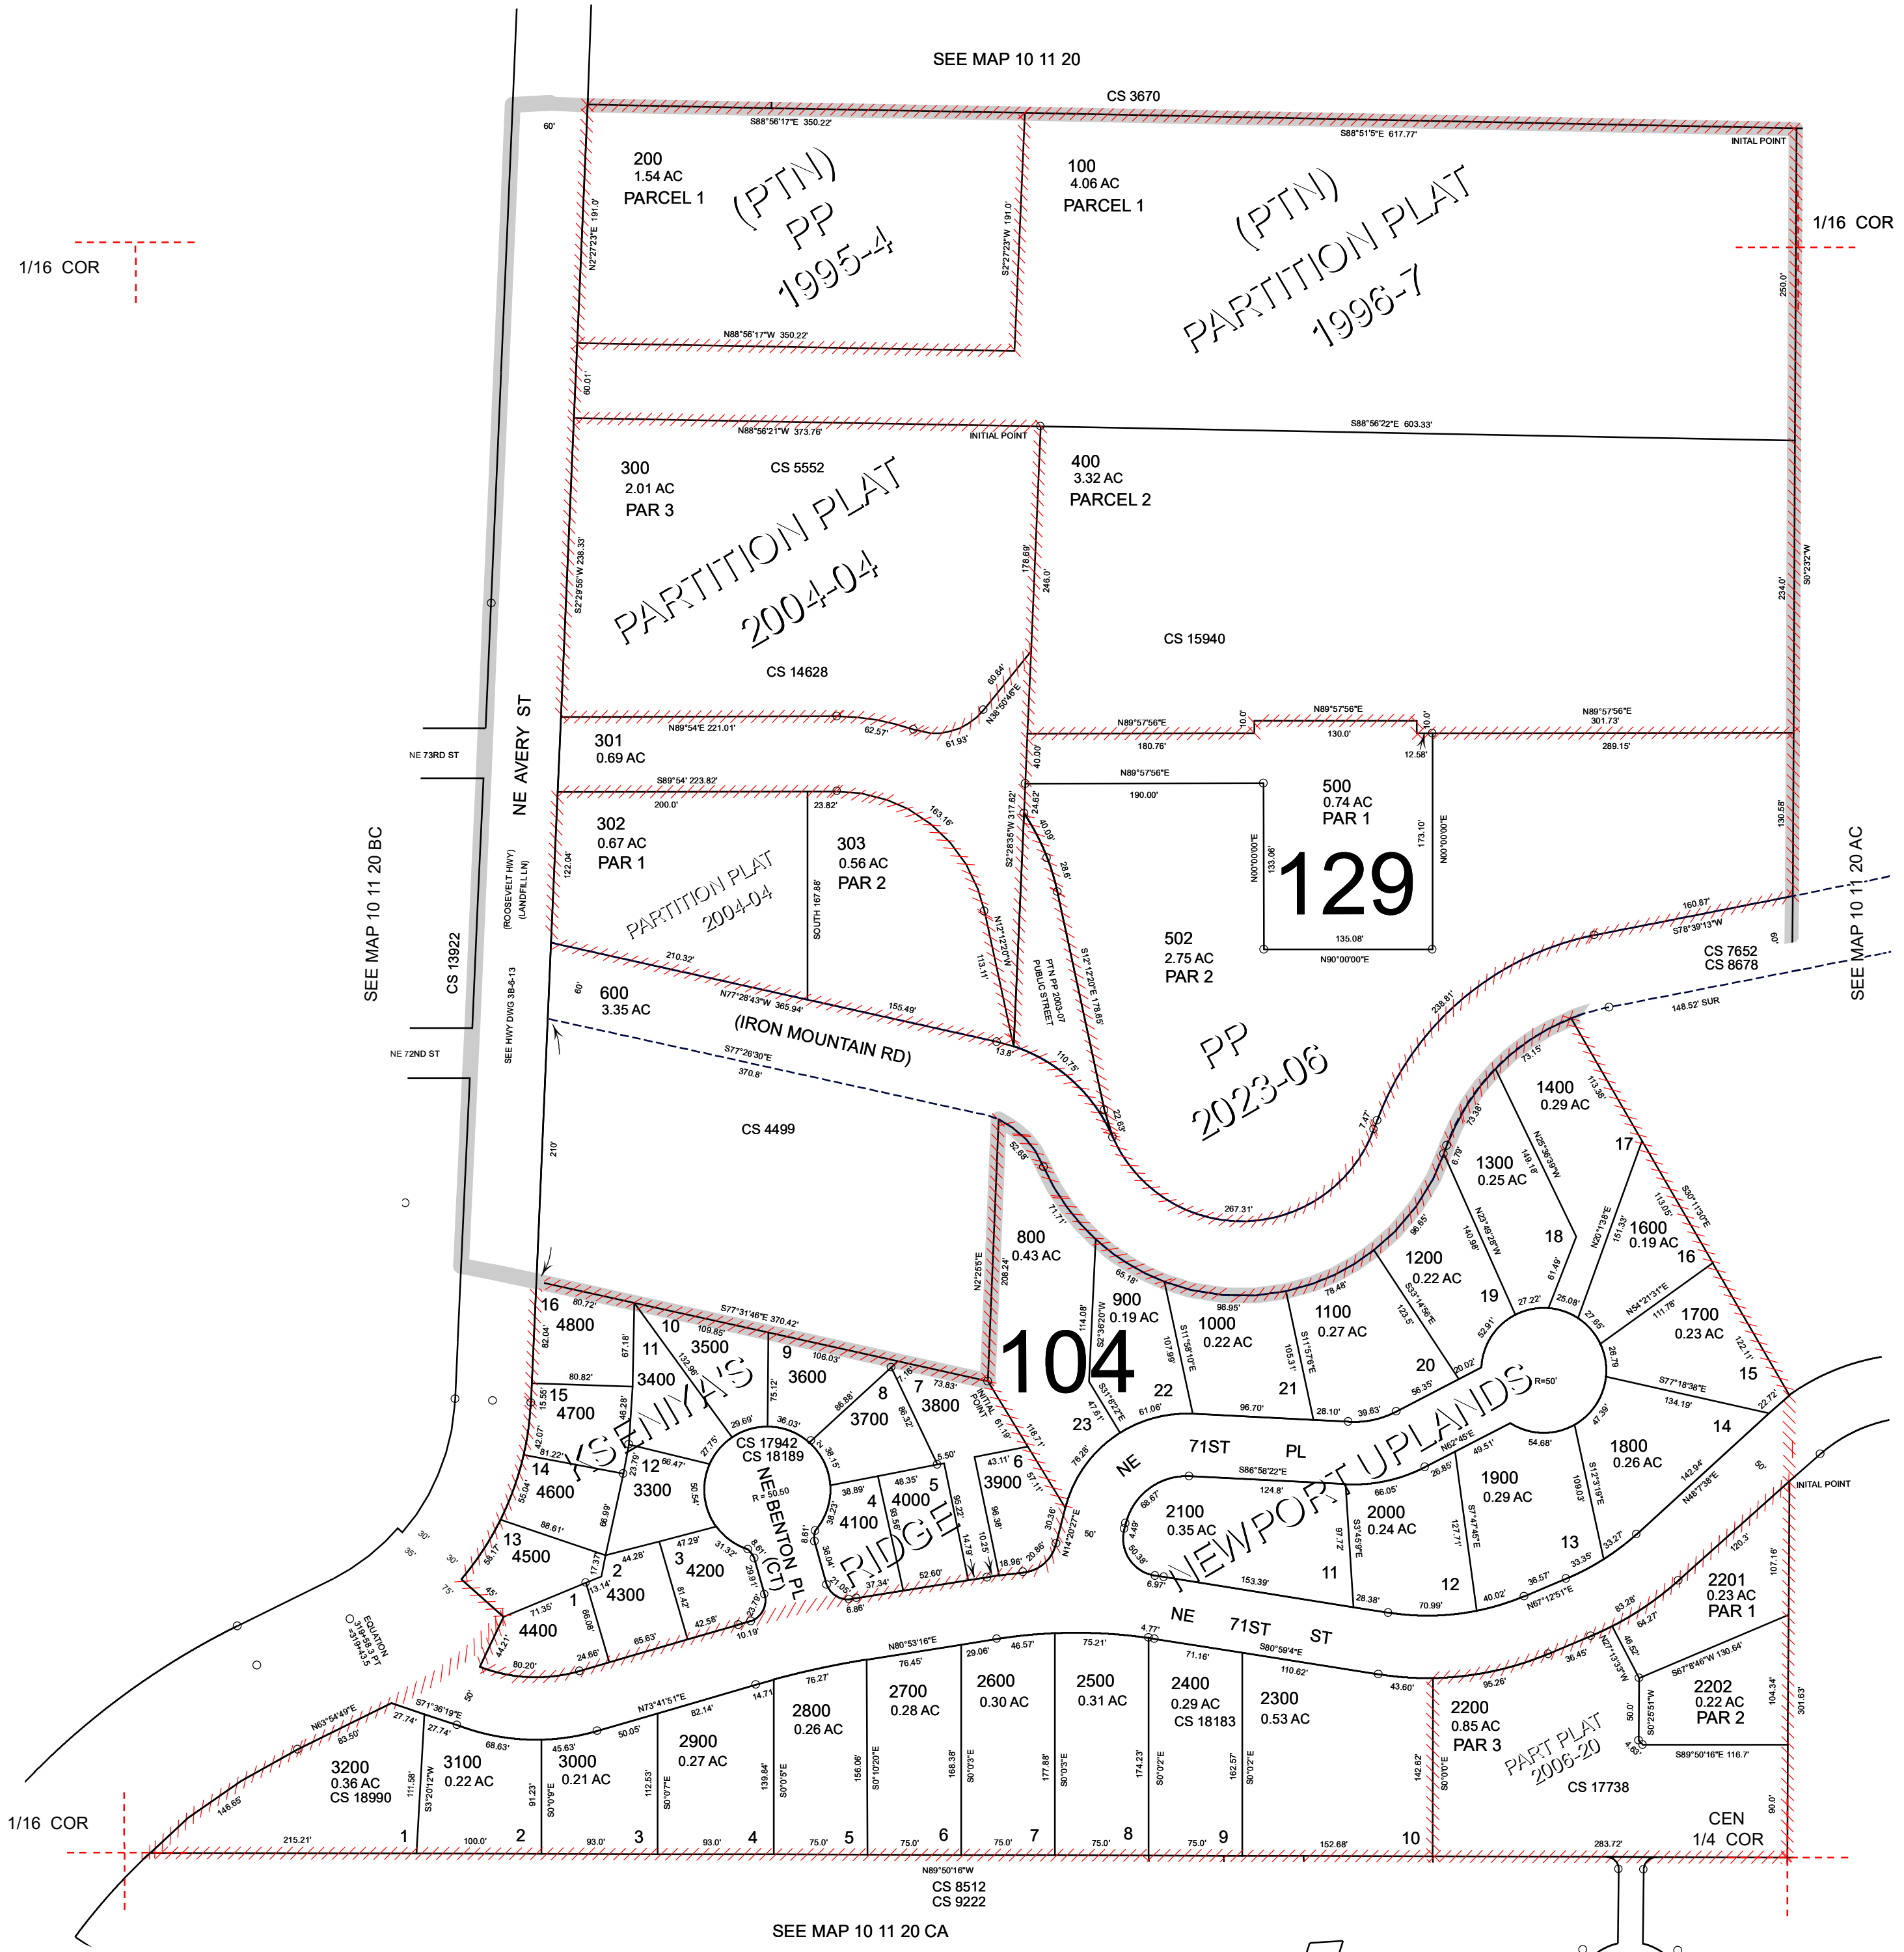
SEE MAP 10 11 20

CS 3670

S88°56'17"E 350.22'

S88°51'5"E 617.77'

INITAL POINT

60'

200
1.54 AC
PARCEL 1

(PTN)
PP
1995-4

100
4.06 AC
PARCEL 1

(PTN)
PARTITION PLAT
1996-7

1/16 COR

1/16 COR

N2°27'23"E 191.0'

S2°27'23"W 191.0'

250.0'

N88°56'17"W 350.22'

60.01'

N88°56'21"W 373.76'

INITIAL POINT

S88°56'22"E 603.33'

300
2.01 AC
PAR 3

CS 5552

400
3.32 AC
PARCEL 2

PARTITION PLAT
2004-04

S2°29'55"W 238.33'

178.89'

246.0'

234.0'

S0°2'32"W

CS 15940

CS 14628

60.64'

N38°50'46"E

N89°54'E 221.01'

62.57'

61.93'

N89°57'56"E

10.0'

N89°57'56"E

10.0'

N89°57'56"E 301.73'

180.76'

130.0'

12.58'

289.15'

NE 73RD ST

NE AVERY ST

301
0.69 AC

40.00'

N89°57'56"E

190.00'

500
0.74 AC
PAR 1

S89°54' 223.82'

200.0'

23.82'

163.16'

24.62'

40.09'

302
0.67 AC
PAR 1

303
0.56 AC
PAR 2

S2°28'35"W 317.82'

130.58'

122.04'

(ROOSEVELT HWY)
(LANDFILL LN)

SOUTH 167.88'

PARTITION PLAT
2004-04

N12°12'20"W

29.6'

N00°00'00"E 133.06'

129

173.10'

N00°00'00"E

SEE MAP 10 11 20 BC

CS 13922

135.08'

N90°00'00"E

502
2.75 AC
PAR 2

160.87'
S78°39'13"W

60'

SEE MAP 10 11 20 AC

210.32'

113.11'

PTN PP 2003-07
PUBLIC STREET

S12°12'20"E 178.65'

CS 7652
CS 8678

60'

600
3.35 AC

N77°28'43"W 365.94'

155.49'

238.81'

148.52' SUR

SEE HWY DWG 3B-6-13

NE 72ND ST

(IRON MOUNTAIN RD)

13.8'

110.75'

PP
2023-06

S77°26'30"E
370.8'

13.15'

1400
0.29 AC

113.38'

CS 4499

7.47'

22.63'

210'

73.38'

52.68'

6.79'

1300
0.25 AC

N25°36'39"W 149.18'

17

S30°11'30"E 113.05'

267.31'

71.71'

N2°2'55"E 208.24'

800
0.43 AC

96.85'

140.98'
N23°49'28"W

18

N20°1'38"E 151.33'

1600
0.19 AC

16

65.18'

900
0.19 AC

1200
0.22 AC

61.49'

78.48'

98.95'

1000
0.22 AC

1100
0.27 AC

S33°14'56"E 123.5'

19

27.22'

25.08'

N54°21'31"E 111.78'

16

80.72'

4800

10

109.85'

S77°31'46"E 370.42'

114.08'

S2°36'20"W

107.99'

S11°58'10"E

105.31'

S11°57'6"E

52.91'

27.85'

1700
0.23 AC

82.04'

67.18'

11

3500

132.98'

9

106.03'

104

20

20.02'

26.79'

122.11'

3400

3600

7.16'

7

73.83'

INITIAL POINT

22

21

56.35'

R=50'

S77°18'38"E

15

80.82'

15

4700

YSENIYA'S

75.12'

86.88'

8

3700

3800

61.19'

118.71'

S31°6'24"E 47.61'

61.06'

96.70'

28.10'

39.63'

NEWPORT UPLANDS

134.19'

22.72'

15.55'

46.28'

29.69'

36.03'

86.32'

23

47.39'

14

42.07'

81.22'

23.79'

27.75'

CS 17942
CS 18189

38.15'

5.50'

43.11'

6

78.26'

NE

71ST

PL

N62°45'E

54.68'

14

4600

12

66.47'

3300

3900

57.11'

S86°58'22"E

26.85'

49.51'

1800
0.26 AC

142.94'
N46°7'36"E

50'

55.04'

R=50.50

38.89'

48.35'

5

4000

124.8'

66.05'

1900
0.29 AC

109.03'

S12°3'19"E

INITAL POINT

NE BENTON PL (CT)

4

4100

RIDGE

95.22'

96.38'

N14°20'27"E

30.38'

66.67'

2100
0.35 AC

2000
0.24 AC

88.61'

66.99'

50.54'

38.23'

88.56'

4.49'

97.72'

S3°45'9"E

127.71'

S7°47'45"E

120.3'

13

4500

58.17'

17.37'

47.29'

31.32'

8.61'

36.04'

14.79'

10.25'

18.96'

20.86'

50'

50.38'

13

33.35'

33.27'

107.16'

30'
35'
30'

2

44.28'

3

4200

29.91'

21.05'

37.34'

52.60'

11

153.39'

12

36.57'

2201
0.23 AC
PAR 1

75'

45'

13.14'

4300

6.97'

28.38'

70.99'

40.02'

N67°12'51"E

83.28'

1

71.35'

60.08'

81.42'

23.79'

6.86'

64.27'

EQUATION
319+59.3 PT
=319+43.5

4400

65.63'

42.58'

10.19'

NE

71ST

ST

4.77'

46.52'

N27°13'33"W

44.21'

24.66'

80.20'

N80°53'16"E

29.06'

46.57'

75.21'

71.16'

S80°59'4"E

110.62'

95.26'

36.45'

S67°8'46"W 130.64'

2202
0.22 AC
PAR 2

50'

76.45'

43.60'

14.71'

2800
0.26 AC

2700
0.28 AC

2600
0.30 AC

2500
0.31 AC

2400
0.29 AC
CS 18183

2300
0.53 AC

2200
0.85 AC
PAR 3

104.34'

301.63'

N63°54'49"E
83.50'

S71°36'19"E

27.74'

27.74'

68.63'

N73°41'51"E

82.14'

76.27'

45.63'

50.05'

PART PLAT
2006-20

50.0'

S0°25'51"W

4.63'

S89°50'16"E 116.7'

3200
0.36 AC
CS 18990

3100
0.22 AC

3000
0.21 AC

2900
0.27 AC

CS 17738

146.66'

111.58'

S3°20'12"W

91.23'

S0°0'9"E

112.53'

S0°0'7"E

139.84'

S0°0'5"E

156.06'

S0°10'20"E

168.38'

S0°0'3"E

177.88'

S0°0'3"E

174.23'

S0°0'2"E

162.57'

S0°0'2"E

142.62'

S0°0'0"E

CEN
1/4 COR

90.0'

1/16 COR

215.21'

1

100.0'

2

93.0'

3

93.0'

4

75.0'

5

75.0'

6

75.0'

7

75.0'

8

75.0'

9

152.68'

10

283.72'

N89°50'16"W
CS 8512
CS 9222

SEE MAP 10 11 20 CA